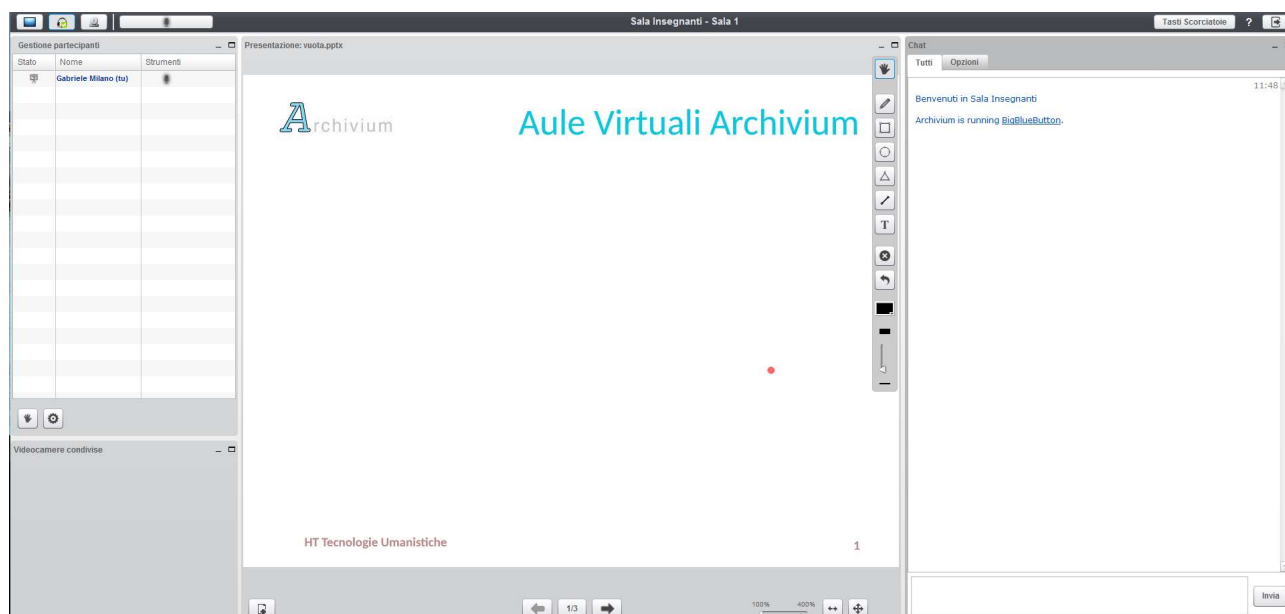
Sala Insegnanti - Sala 1

Tasti Scorciatoie ?

Gestione partecipanti

| Stato | Nome | Strumenti |
|---|---|---|
| | Gabriele Milano (tu) | |

Videocamere condivise

Presentazione: vuota.pptx

Archivium

Aule Virtuali Archivium

HT Tecnologie Umanistiche

1

1/3

100% 400%

Chat

Tutti Opzioni

11:48

Benvenuti in Sala Insegnanti

Archivium is running BigBlueButton.

Invia